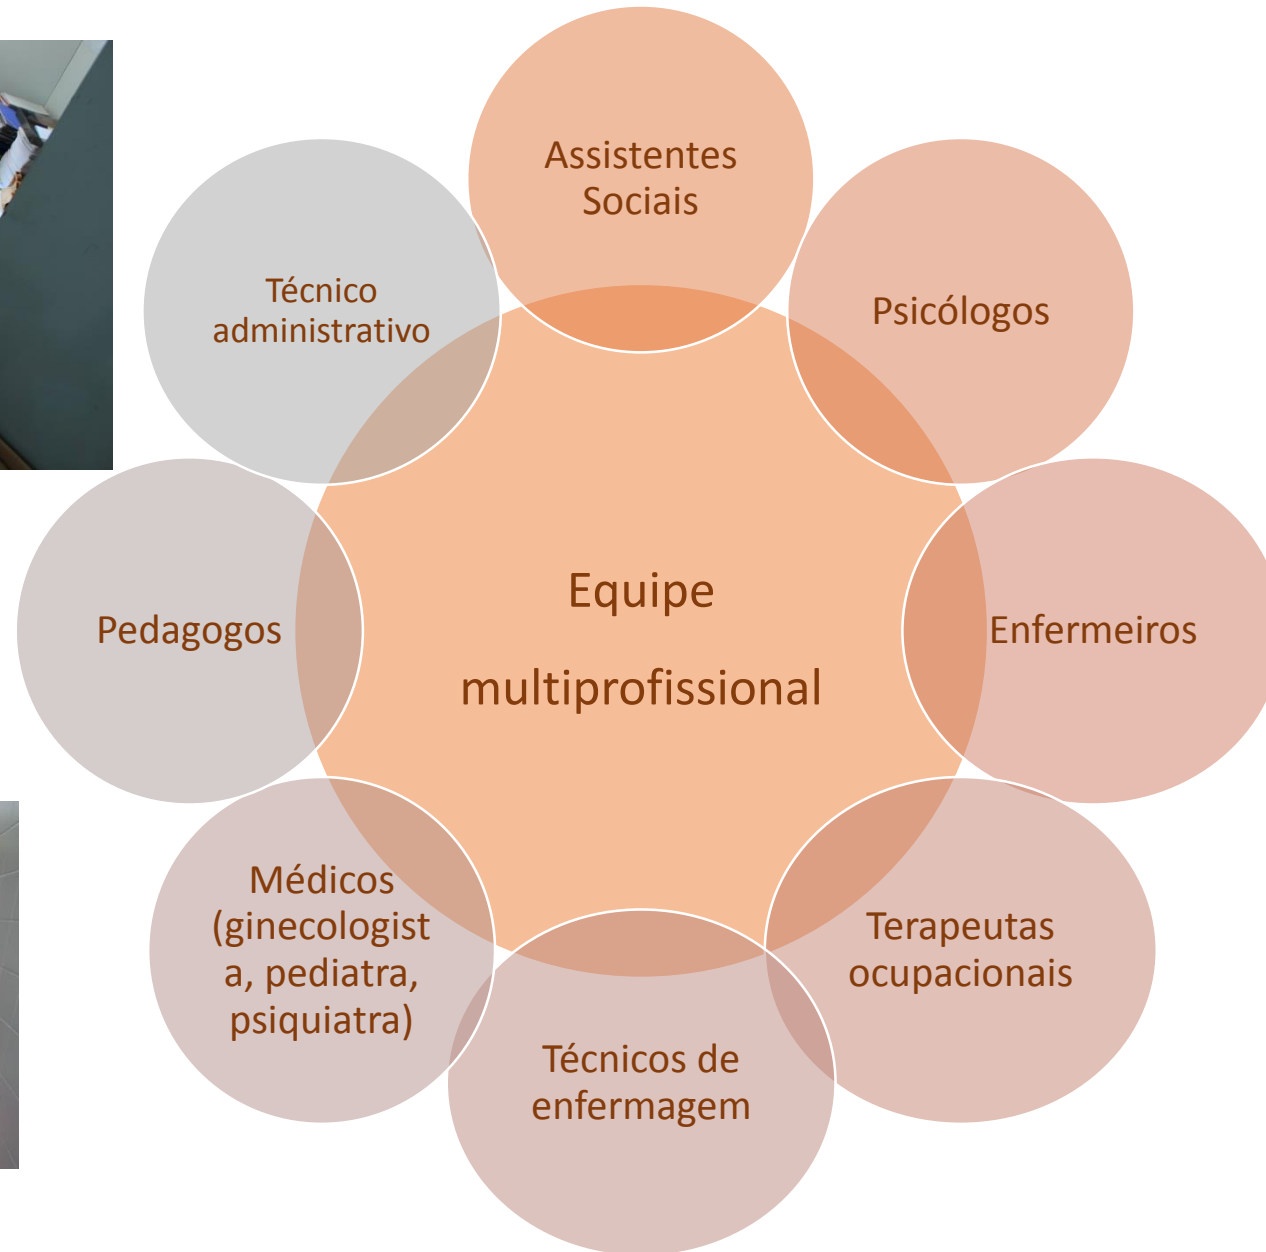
Assistentes Sociais

Psicólogos

Enfermeiros

Terapeutas ocupacionais

Técnicos de enfermagem

Médicos (ginecologista, pediatra, psiquiatra)

Pedagogos

Técnico administrativo

Equipe multiprofissional